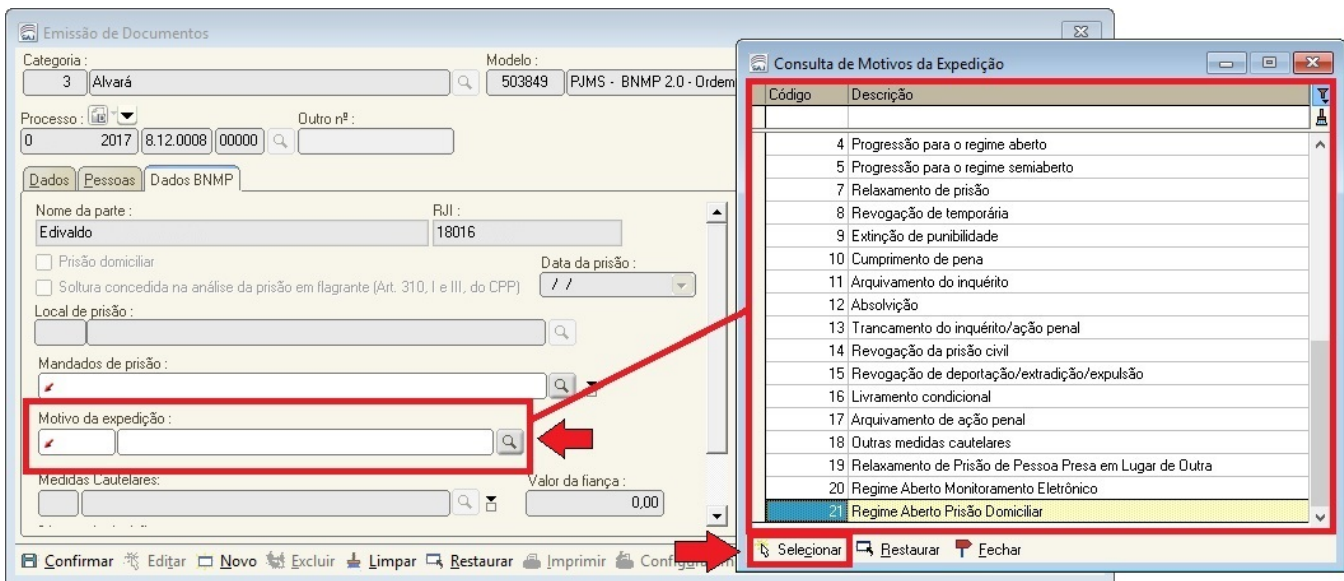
Emissão de Documentos

Categoria :
3 Alvará

Modelo :
503849 PJMS - BNMP 2.0 - Ordem

Processo :
0 2017 8.12.0008 00000

Outro nº :

Dados Pessoas Dados BNMP

Nome da parte :
Edivaldo

RJI :
18016

Prisão domiciliar

Soltura concedida na análise da prisão em flagrante (Art. 310, I e III, do CPP)

Data da prisão :
/ /

Local de prisão :

Mandados de prisão :

Motivo da expedição :

Medidas Cautelares:

Valor da fiança :
0,00

Confirmar Editar Novo Excluir Limpar Restaurar Imprimir Configu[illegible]

Consulta de Motivos da Expedição

| Código | Descrição |
|---|---|
| 4 | Progressão para o regime aberto |
| 5 | Progressão para o regime semiaberto |
| 7 | Relaxamento de prisão |
| 8 | Revogação de temporária |
| 9 | Extinção de punibilidade |
| 10 | Cumprimento de pena |
| 11 | Arquivamento do inquérito |
| 12 | Absolvição |
| 13 | Trancamento do inquérito/ação penal |
| 14 | Revogação da prisão civil |
| 15 | Revogação de deportação/extradição/expulsão |
| 16 | Livramento condicional |
| 17 | Arquivamento de ação penal |
| 18 | Outras medidas cautelares |
| 19 | Relaxamento de Prisão de Pessoa Presa em Lugar de Outra |
| 20 | Regime Aberto Monitoramento Eletrônico |
| 21 | Regime Aberto Prisão Domiciliar |

Selecionar Restaurar Fechar